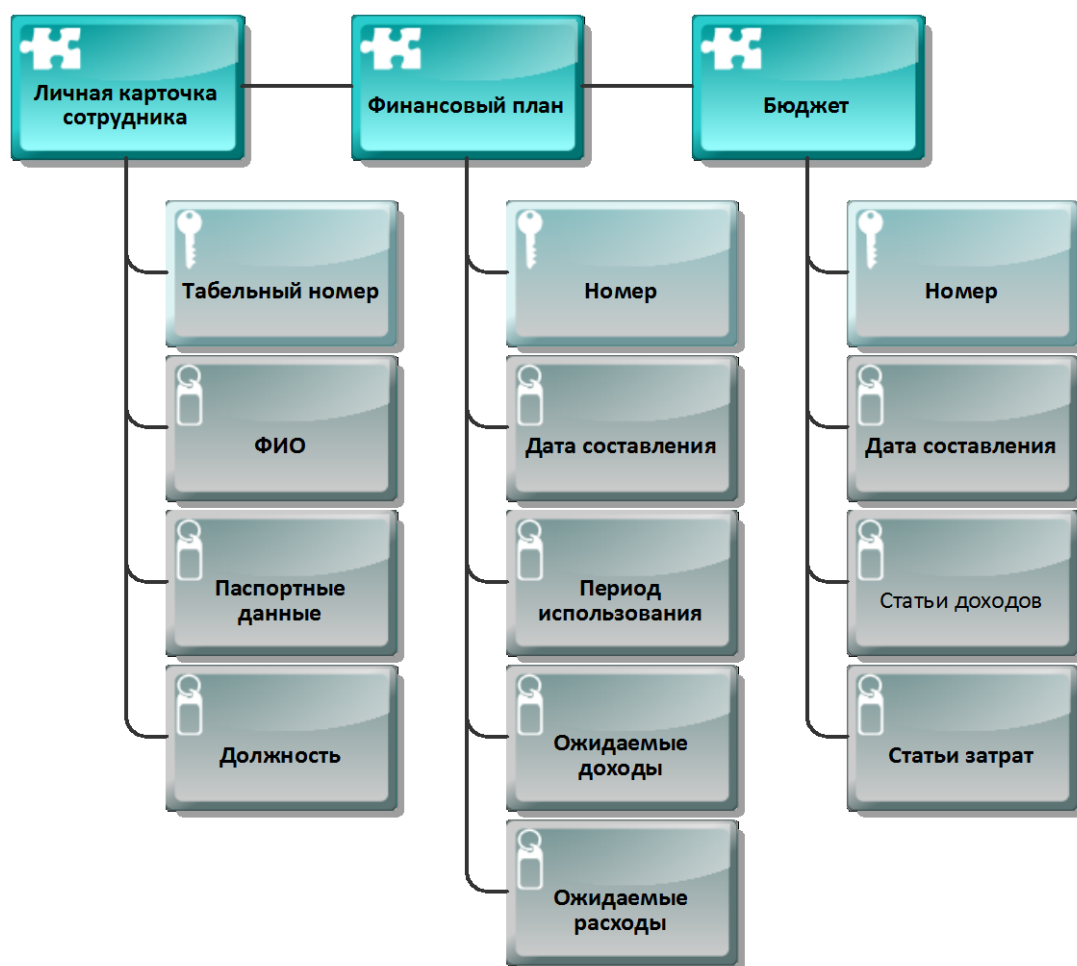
Личная карточка сотрудника

Табельный номер

ФИО

Паспортные данные

Должность

Финансовый план

Номер

Дата составления

Период использования

Ожидаемые доходы

Ожидаемые расходы

Бюджет

Номер

Дата составления

Статьи доходов

Статьи затрат